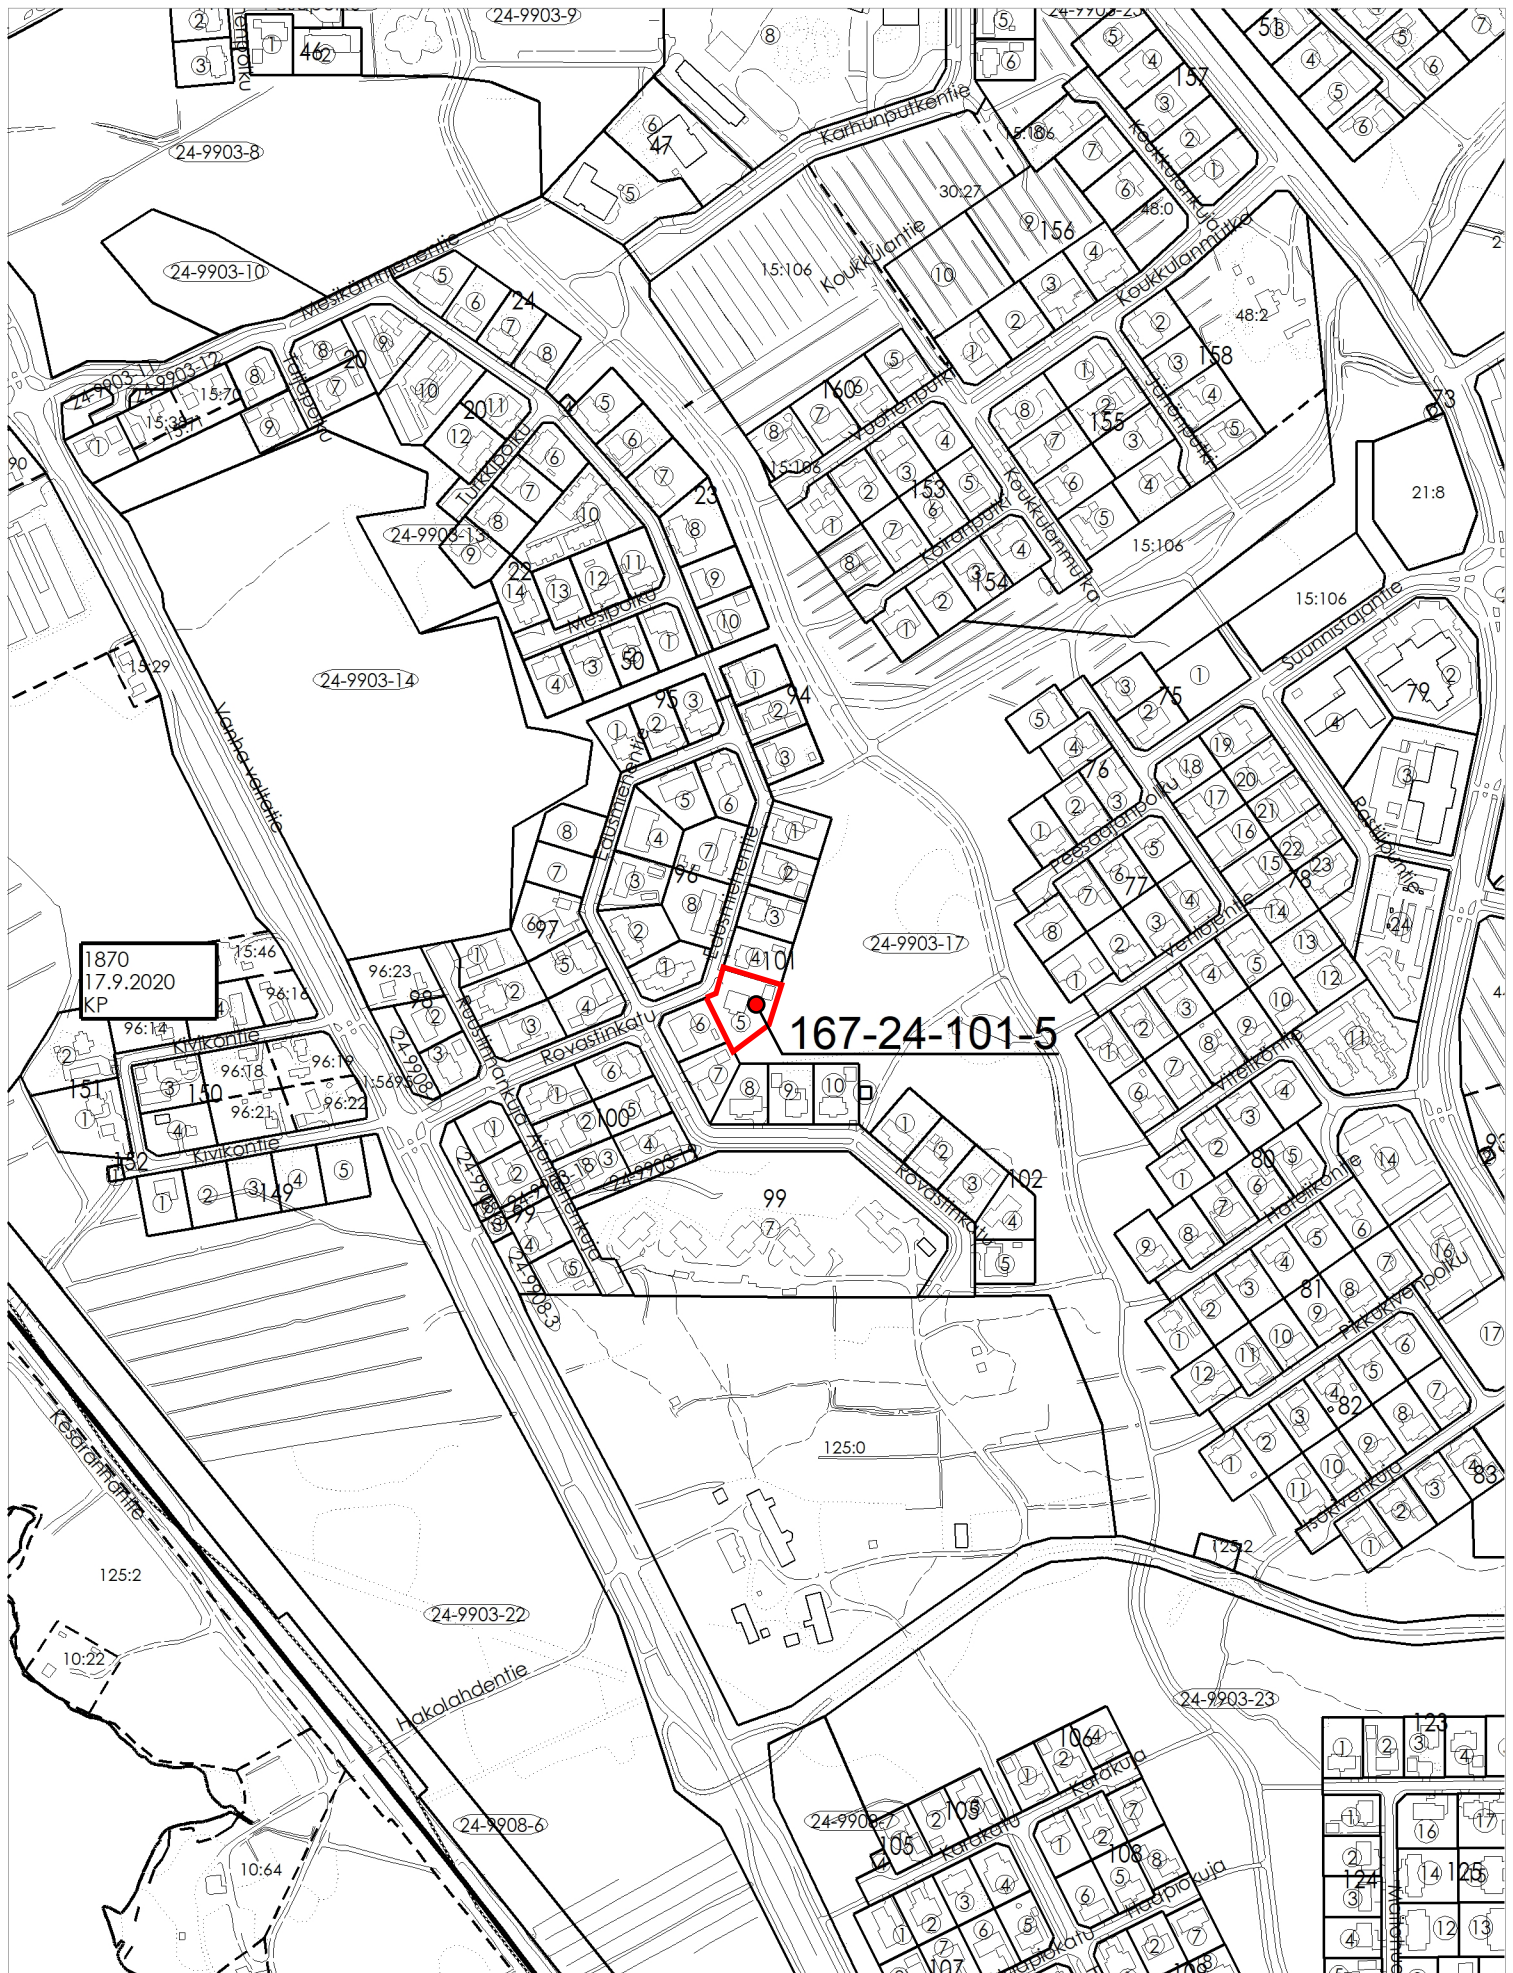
24-9903-9
46
24-9903-8
47
Karhunputkentie
157
Koukkulankuja
30:27
156
48:0
Koukkujantie
15:106
Koukkulanmutka
48:2
24-9903-10
Mesikämmenentie
24
20
24-9903-12
15:70
15:381
158
160
155
73
201
Tukkipolku
23
153
Koukkulanmutka
154
21:8
15:106
24-9903-13
22
Mesipolku
50
15:106
Suunnistajantie
15:29
24-9903-14
95
94
75
79
Vanha valtatie
Lausmientie
76
Peesaajanpolku
77
78
Lausmientie
96
24-9903-17
97
4101
Vehjotie
1870
17.9.2020
KP
15:46
96:23
98
96:16
96:14
Kivikontie
96:19
96:18
Rovastinkatu
167-24-101-5
151
150
96:21
96:22
100
Viitelkontie
80
152
Kivikontie
149
99
102
Rovastinkatu
Harjulkontie
81
Pikkukiventpolku
125:0
82
83
Isokiventkuja
125:2
125:2
24-9903-22
10:22
Hakolahdentie
24-9903-23
106
123
24-9908-6
105
Karakuja
10:64
108
124
125
Haapiokuja